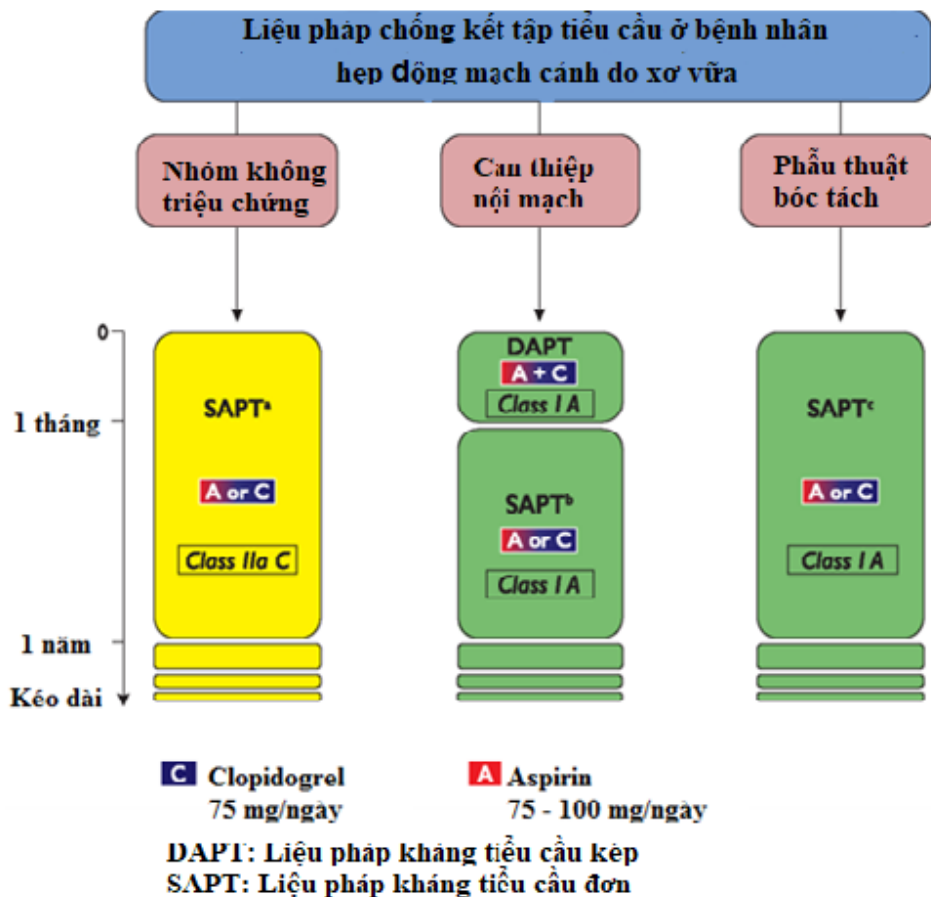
Liệu pháp chống kết tập tiểu cầu ở bệnh nhân hẹp động mạch cảnh do xơ vữa

Nhóm không triệu chứng

Can thiệp nội mạch

Phẫu thuật bóc tách

0

1 tháng

1 năm

Kéo dài

SAPT$^a$

A or C

Class IIa C

DAPT

A + C

Class I A

SAPT$^b$

A or C

Class I A

SAPT$^c$

A or C

Class I A

C Clopidogrel 75 mg/ngày

A Aspirin 75 - 100 mg/ngày

DAPT: Liệu pháp kháng tiểu cầu kép
SAPT: Liệu pháp kháng tiểu cầu đơn